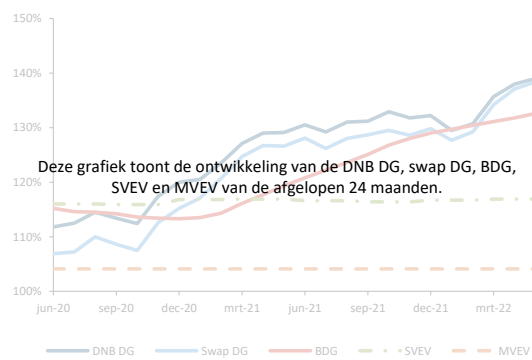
150%
140%
130%
120%
110%
100%

Deze grafiek toont de ontwikkeling van de DNB DG, swap DG, BDG, SVEV en MVEV van de afgelopen 24 maanden.

jun-20 sep-20 dec-20 mrt-21 jun-21 sep-21 dec-21 mrt-22

DNB DG Swap DG BDG SVEV MVEV